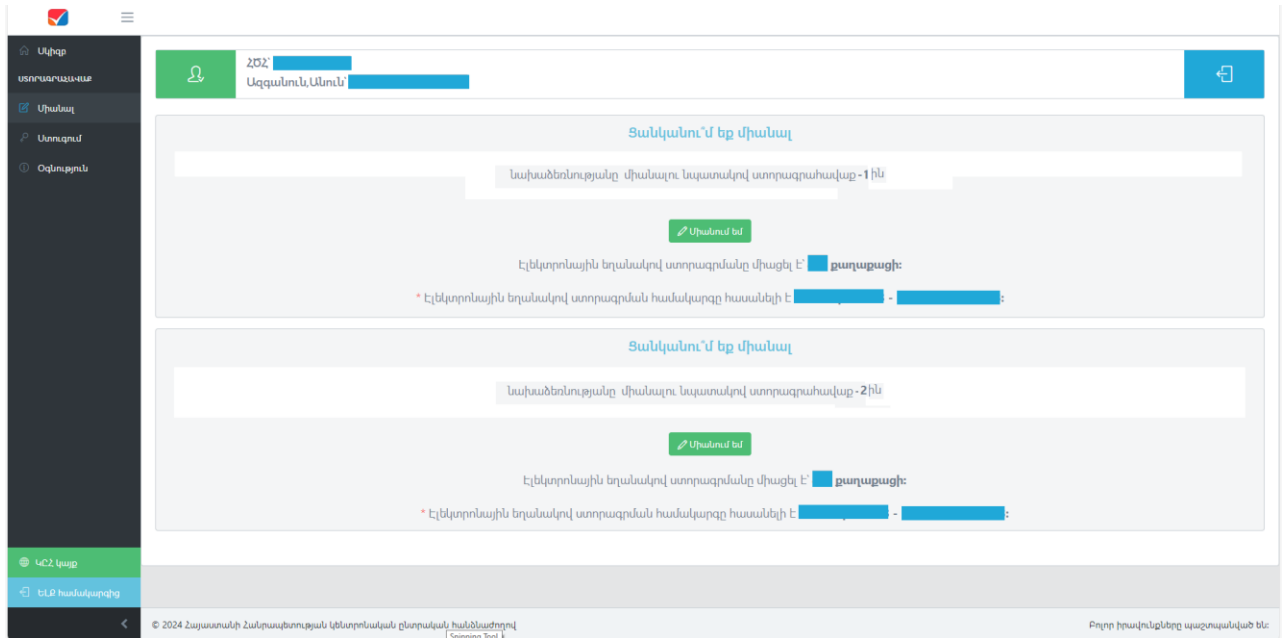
Սկիզբ
ՍՏՈՐԱԳՐԱՀԱՎԱՔ
Միանալ
Ստուգում
Օգնություն

ՀԾՀ՝ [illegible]
Ազգանուն,Անուն՝ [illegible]

Ցանկանու՞մ եք միանալ

Նախաձեռնությանը միանալու նպատակով ստորագրահավաք-1ին

Միանում եմ

Էլեկտրոնային եղանակով ստորագրմանը միացել է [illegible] քաղաքացի:

* Էլեկտրոնային եղանակով ստորագրման համակարգը հասանելի է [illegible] - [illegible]:

Ցանկանու՞մ եք միանալ

Նախաձեռնությանը միանալու նպատակով ստորագրահավաք-2ին

Միանում եմ

Էլեկտրոնային եղանակով ստորագրմանը միացել է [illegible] քաղաքացի:

* Էլեկտրոնային եղանակով ստորագրման համակարգը հասանելի է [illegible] - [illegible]:

ԿԸՀ կայք
ԵԼՔ համակարգից

© 2024 Հայաստանի Հանրապետության կենտրոնական ընտրական հանձնաժողով
Snipping Tool
Բոլոր իրավունքները պաշտպանված են: